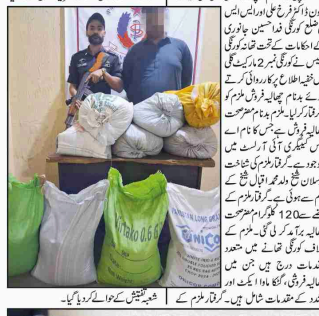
ان ڈاکٹر فرخ علی اور ایس ایس
ضلع کورنگی فدا حسین جانوری
احکامات کے تحت تھانہ کورنگی
یس نے کورنگی نمبر 2 سے 1/2
خفیہ اطلاع پر کارروائی کرتے
ئے بدنام چھالیہ فروش ملزم کو
رفتار کرلیا۔ملزم سامنٹہ ٹیکس
چھالیہ فروش ہے جس کا نام اے
سی کیٹگری آئی آر سٹ میں
وجود ہے۔گرفتار ملزم کی شناخت
سلان شیخ ولد محمد اقبال شیخ کے
م سے ہوئی ہے۔گرفتار ملزم کے
ضے 120 کلو گرام مضر صحت
چھالیہ برآمد کر لی گئی۔ملزم کے
اف کورنگی تھانے میں متعدد
قدمات درج ہیں جن میں
مالیہ فروشی، گٹکا ماوا ایکٹ اور
ندہ کے مقدمات شامل ہیں۔ گرفتار ملزم کے شعبہ تفتیش کے حوالے کر دیا گیا۔